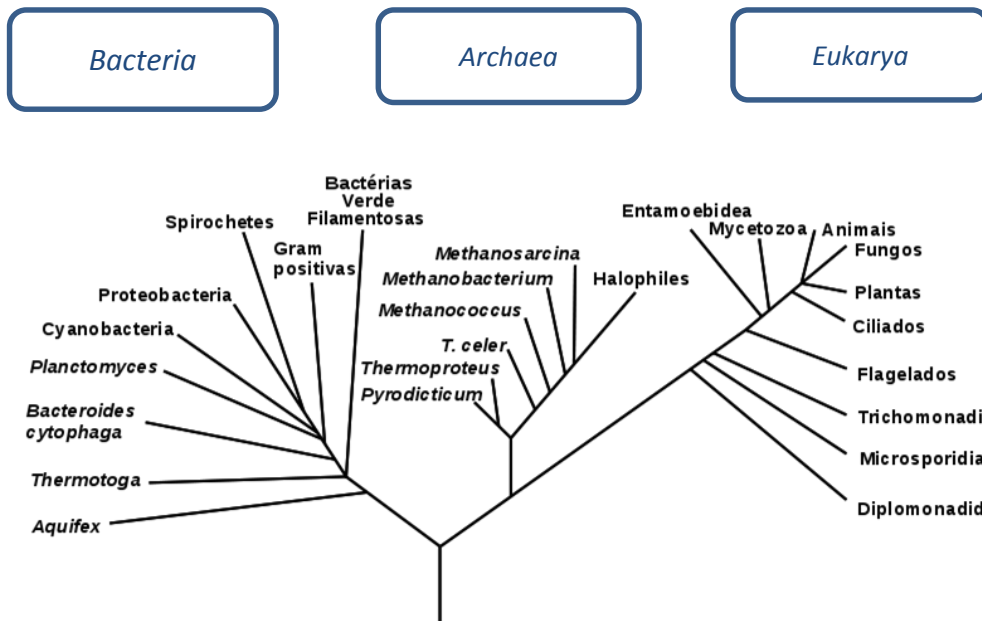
Bacteria

Archaea

Eukarya

Bactérias Verde Filamentosas

Spirochetes

Gram positivas

Proteobacteria

Cyanobacteria

Planctomyces

Bacteroides cytophaga

Thermotoga

Aquifex

Methanosarcina

Methanobacterium

Methanococcus

T. celer

Thermoproteus

Pyrodicticum

Halophiles

Entamoebidea

Mycetozoa

Animais

Fungos

Plantas

Ciliados

Flagelados

Trichomonadi

Microsporidia

Diplomonadid